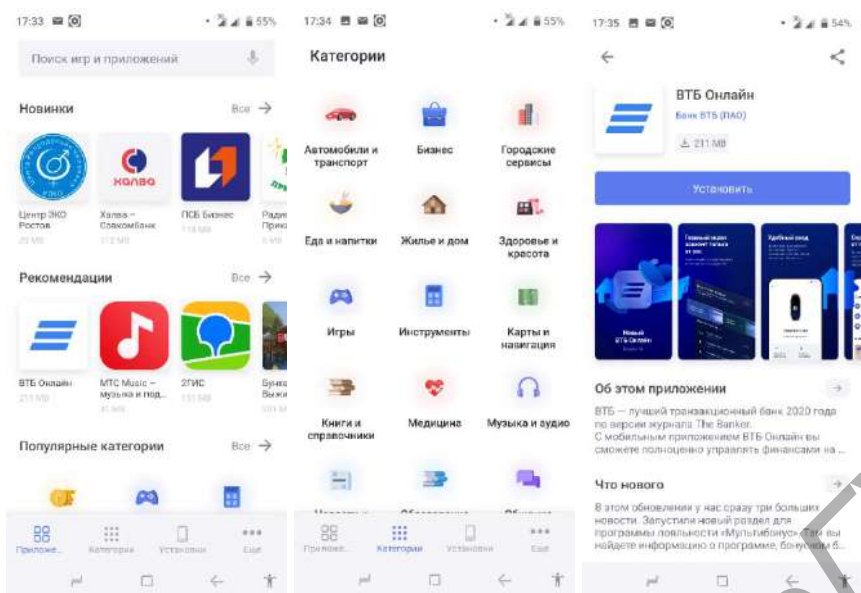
17:33 55%

Поиск игр и приложений

Новинки Все

Центр ЭКО Ростов 25 МБ

Халва – Совкомбанк 112 МБ

ПСБ Бизнес 118 МБ

Ради Прик 6 МБ

Рекомендации Все

ВТБ Онлайн 211 МБ

МТС Music – музыка и под... 41 МБ

2ГИС 131 МБ

Букв Выжи 101 М

Популярные категории Все

Приложе... Категории Установки Ещё

17:34 55%

Категории

Автомобили и транспорт

Бизнес

Городские сервисы

Еда и напитки

Жилье и дом

Здоровье и красота

Игры

Инструменты

Карты и навигация

Книги и справочники

Медицина

Музыка и аудио

Приложе... Категории Установки Ещё

17:35 54%

ВТБ Онлайн

Банк ВТБ (ПАО)

211 МБ

Установить

Новый ВТБ Онлайн

Об этом приложении

ВТБ — лучший транзакционный банк 2020 года по версии журнала The Banker. С мобильным приложением ВТБ Онлайн вы сможете полноценно управлять финансами на ...

Что нового

В этом обновлении у нас сразу три больших новости. Запустили новый раздел для программы лояльности «Мультибонус». Там вы найдете информацию о программе, бонусном б...